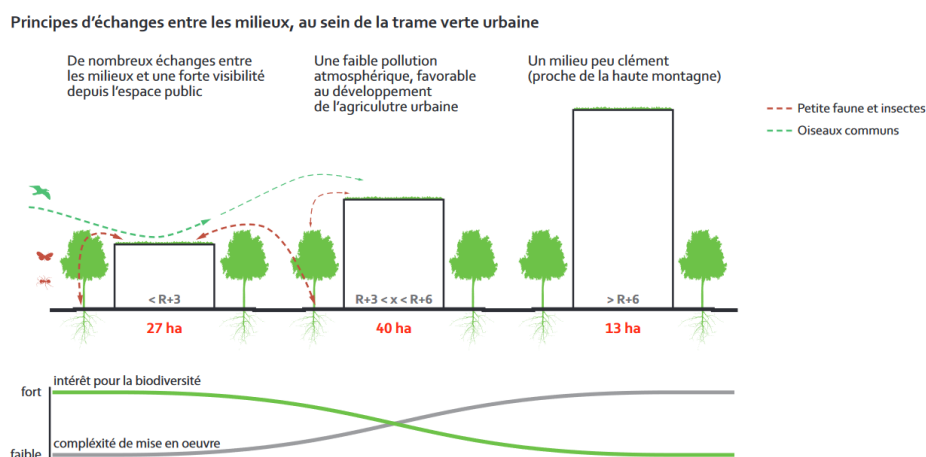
Principes d'échanges entre les milieux, au sein de la trame verte urbaine

De nombreux échanges entre les milieux et une forte visibilité depuis l'espace public

Une faible pollution atmosphérique, favorable au développement de l'agriculture urbaine

Un milieu peu clément (proche de la haute montagne)

Petite faune et insectes

Oiseaux communs

< R+3

27 ha

R+3 < x < R+6

40 ha

> R+6

13 ha

fort

intérêt pour la biodiversité

faible

complexité de mise en oeuvre